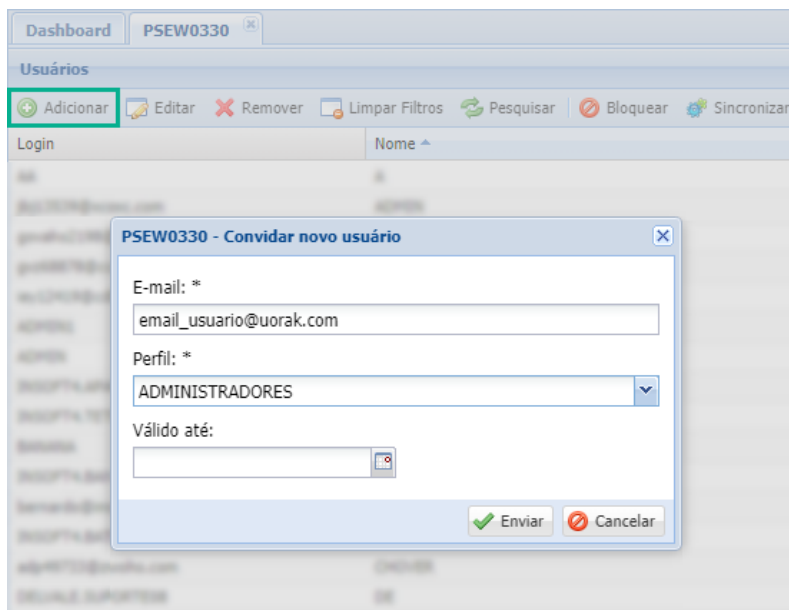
Dashboard PSEW0330

Usuários

Adicionar Editar Remover Limpar Filtros Pesquisar Bloquear Sincronizar

| Login | Nome |
|---|---|
| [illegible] | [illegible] |

PSEW0330 - Convidar novo usuário

E-mail: *
email_usuario@uorak.com

Perfil: *
ADMINISTRADORES

Válido até:

Enviar Cancelar